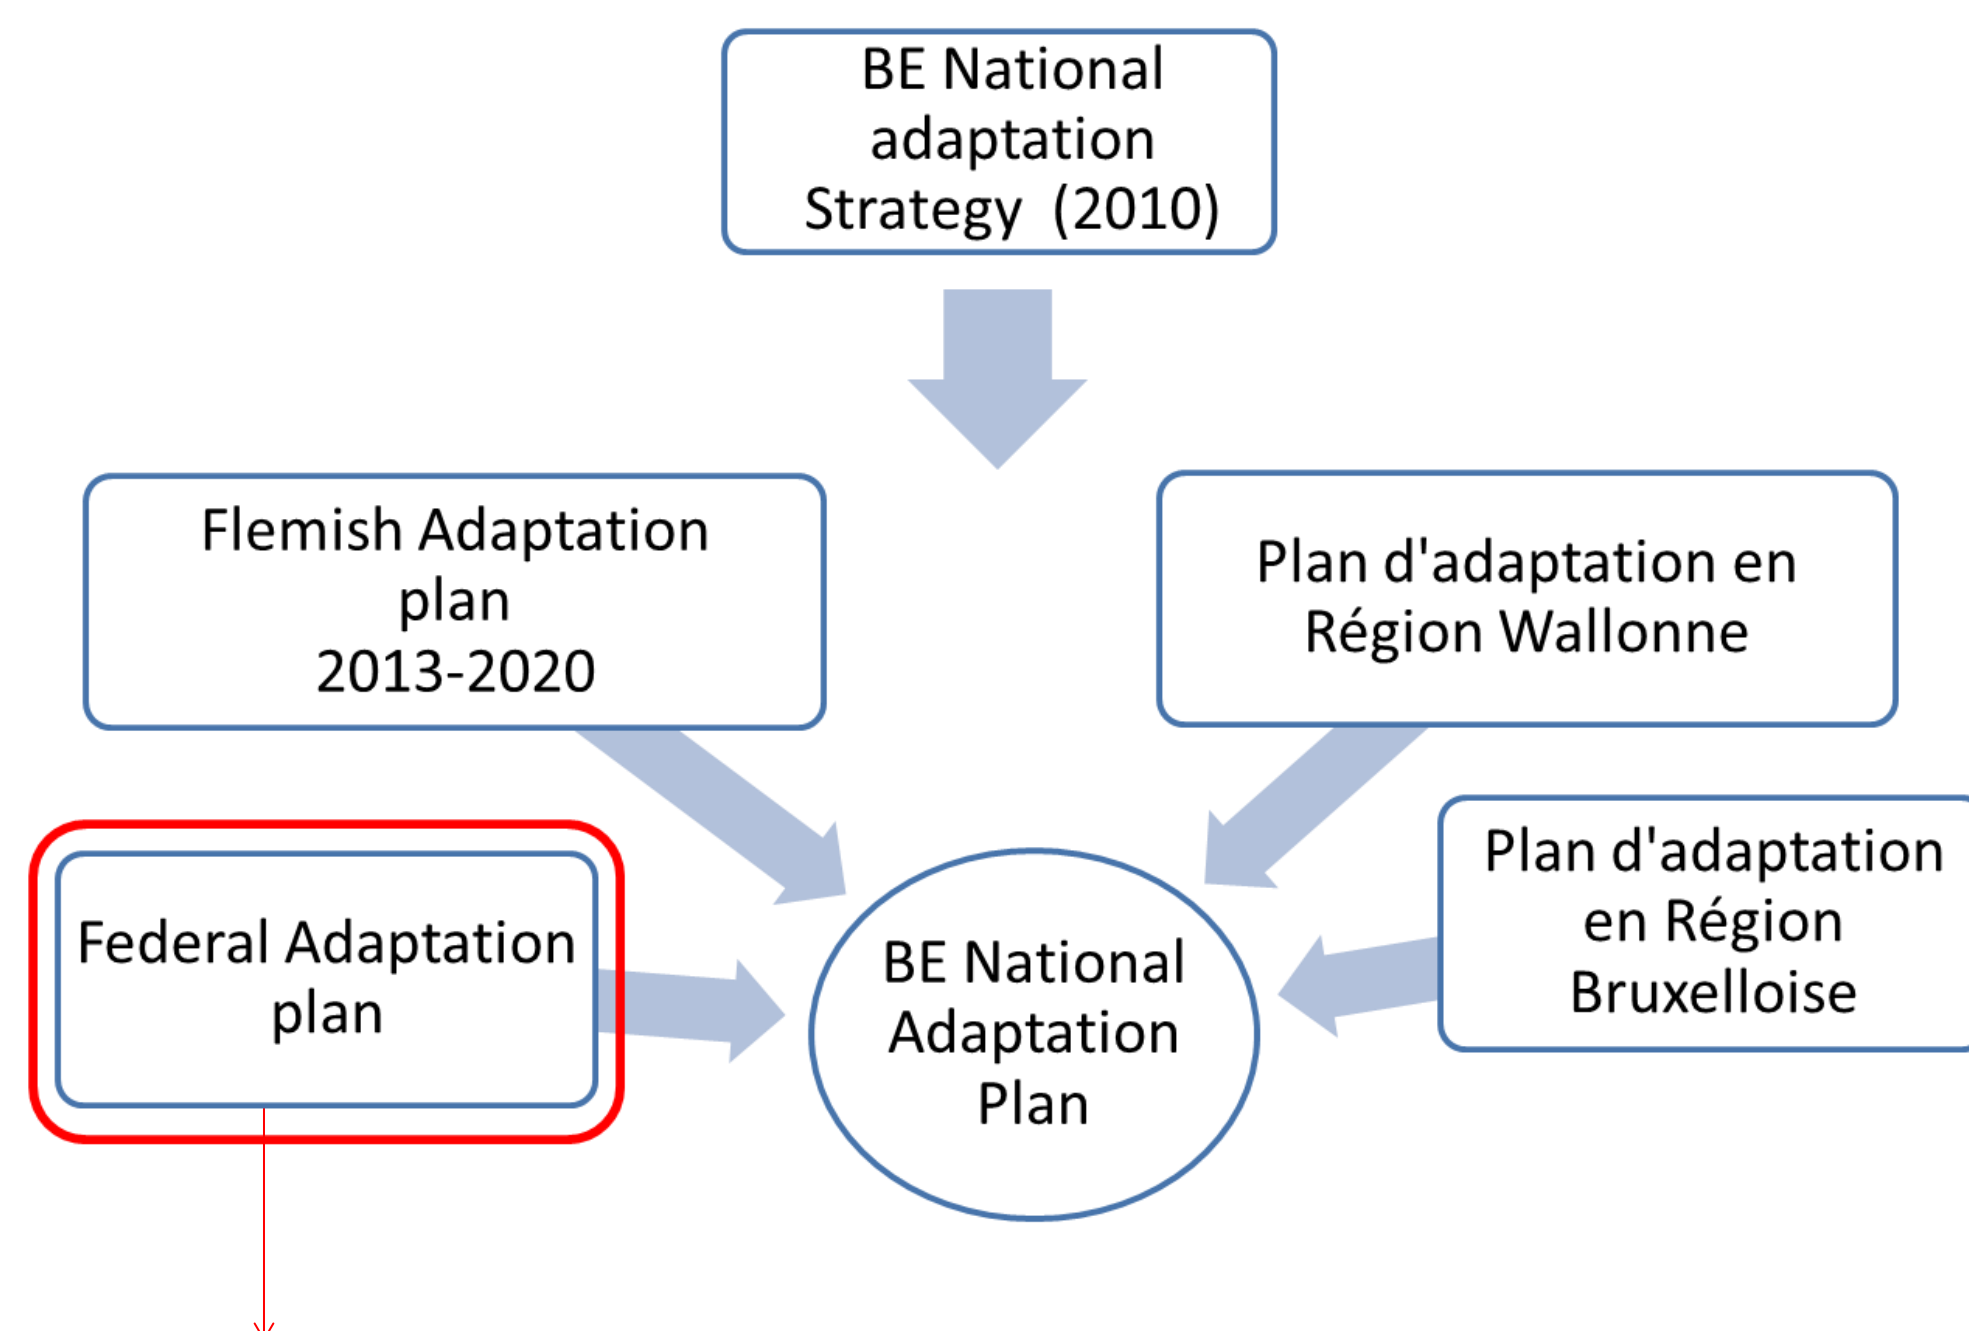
BE National adaptation Strategy (2010)

Flemish Adaptation plan 2013-2020

Plan d'adaptation en Région Wallonne

Federal Adaptation plan

BE National Adaptation Plan

Plan d'adaptation en Région Bruxelloise